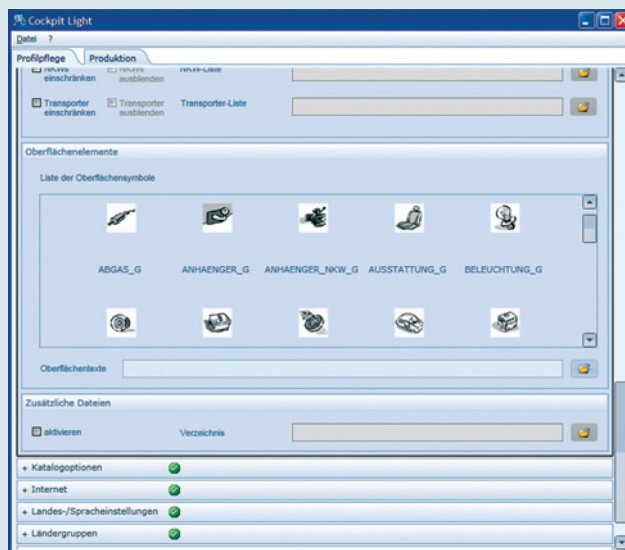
Cockpit Light

Datei ?

Profilpflege Produktion

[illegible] einschränken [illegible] ausblenden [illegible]-Liste

Transporter einschränken Transporter ausblenden Transporter-Liste

Oberflächenelemente

Liste der Oberflächensymbole

ABGAS_G ANHAENGER_G ANHAENGER_NKW_G AUSSTATTUNG_G BELEUCHTUNG_G

Oberflächentexte

Zusätzliche Dateien

aktivieren Verzeichnis

+ Katalogoptionen

+ Internet

+ Landes-/Spracheinstellungen

+ Ländergruppen